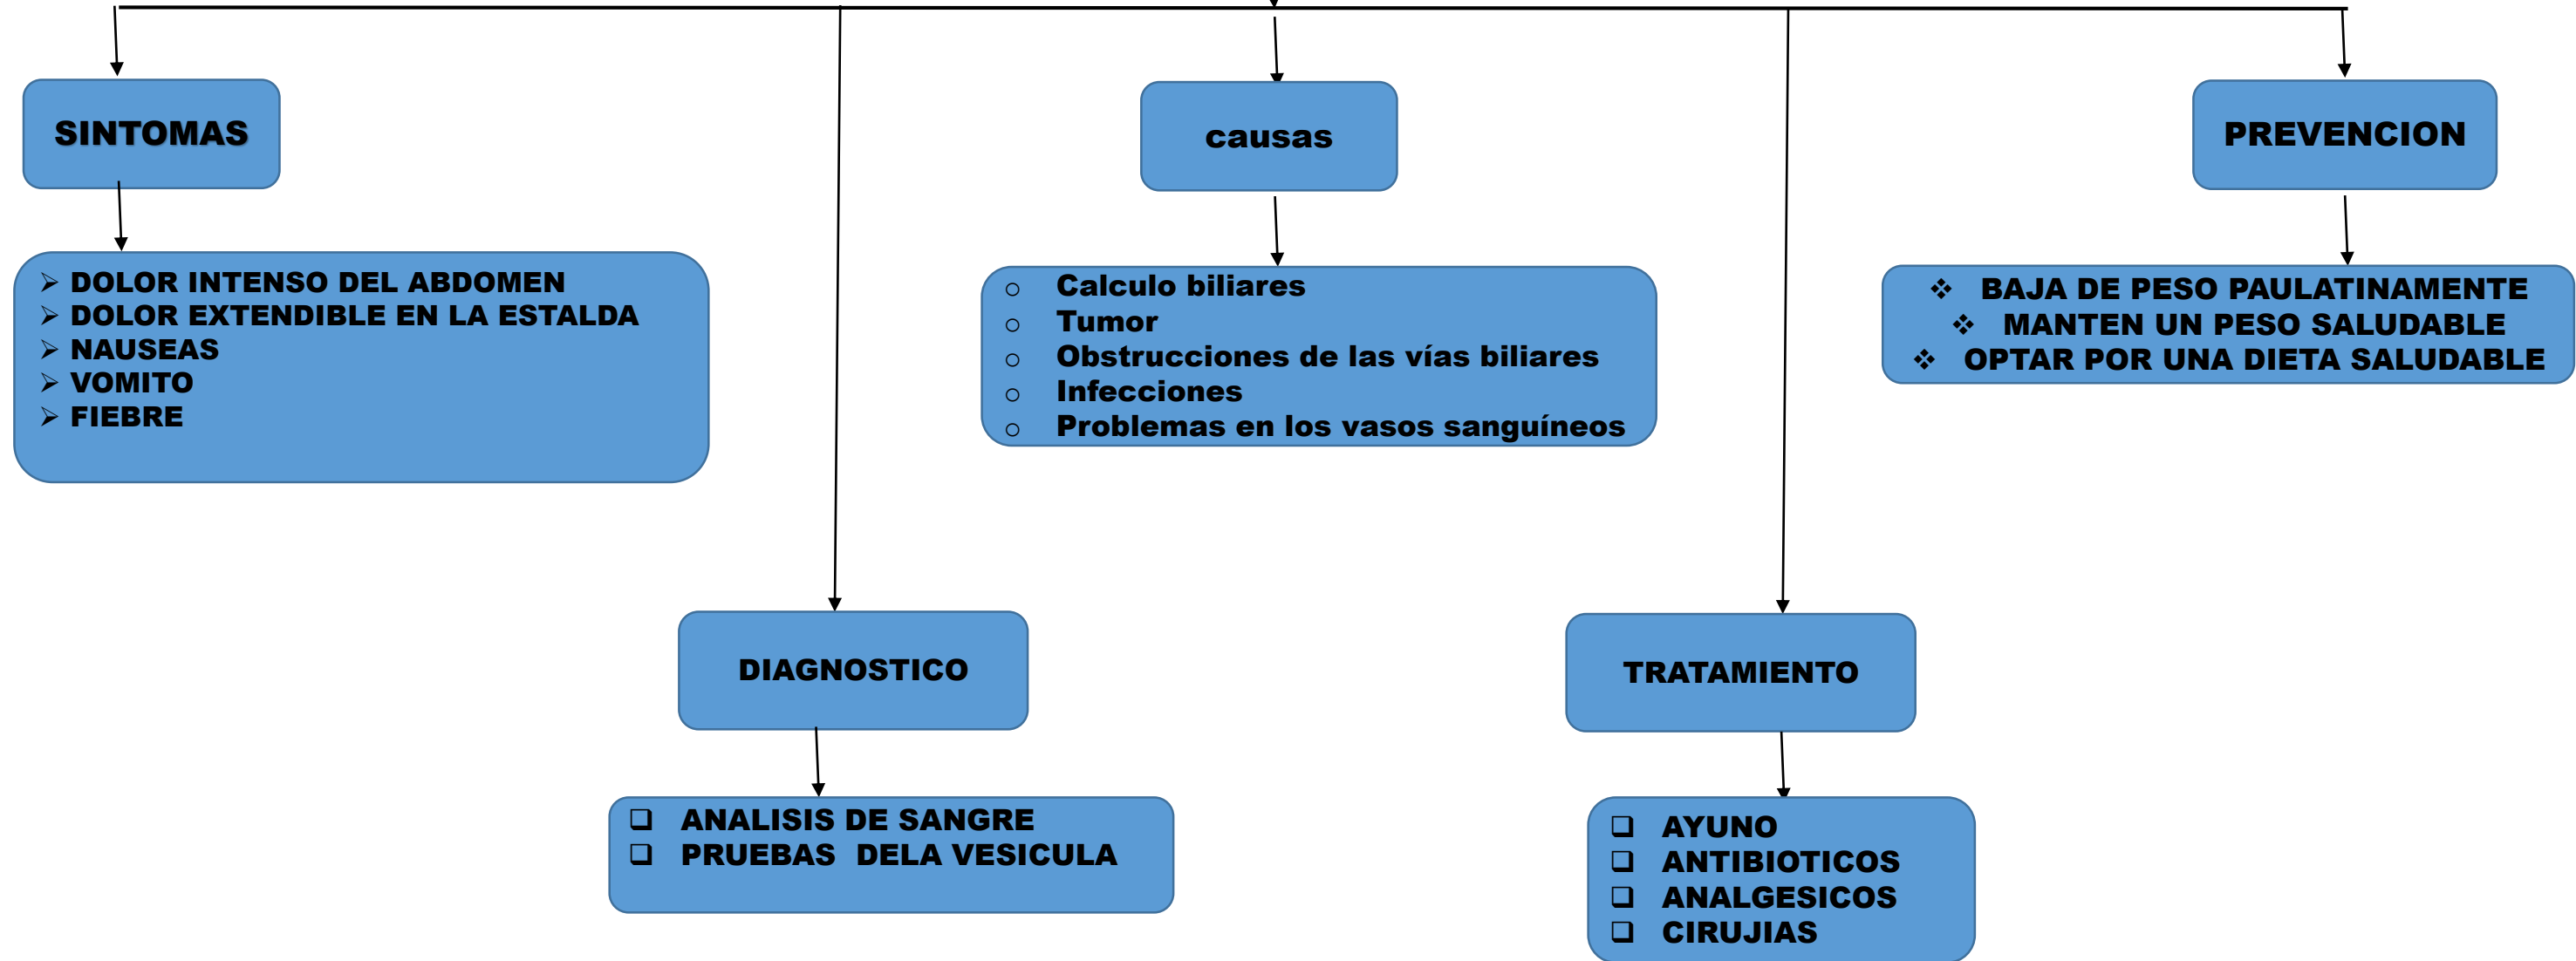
SINTOMAS

- DOLOR INTENSO DEL ABDOMEN
- DOLOR EXTENDIBLE EN LA ESTALDA
- NAUSEAS
- VOMITO
- FIEBRE

causas

- Calculo biliares
- Tumor
- Obstrucciones de las vías biliares
- Infecciones
- Problemas en los vasos sanguíneos

PREVENCION

- BAJA DE PESO PAULATINAMENTE
- MANTEN UN PESO SALUDABLE
- OPTAR POR UNA DIETA SALUDABLE

DIAGNOSTICO

- ANALISIS DE SANGRE
- PRUEBAS DELA VESICULA

TRATAMIENTO

- AYUNO
- ANTIBIOTICOS
- ANALGESICOS
- CIRUJIAS